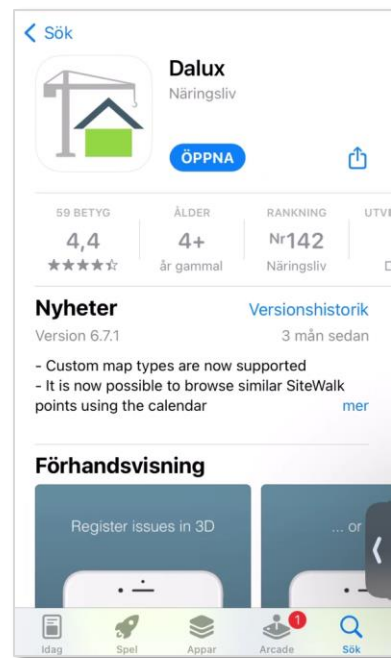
< Sök

Dalux
Näringsliv

ÖPPNA

| 59 BETYG | ÅLDER | RANKNING | UTVE |
|---|---|---|---|
| 4,4 | 4+ | Nr142 | |
| ★★★★☆ | år gammal | Näringsliv | D |

Nyheter
Versionshistorik
Version 6.7.1
3 mån sedan

- Custom map types are now supported
- It is now possible to browse similar SiteWalk points using the calendar
mer

Förhandsvisning

Register issues in 3D

... or

Idag Spel Appar Arcade 1 Sök